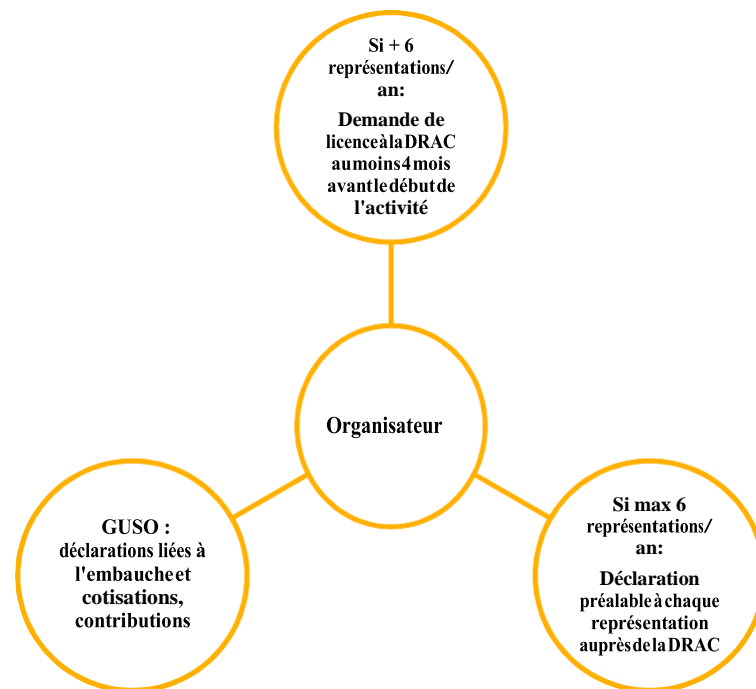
Si + 6 représentations/ an:

Demande de licence à la DRAC au moins 4 mois avant le début de l'activité

Organisateur

GUSO : déclarations liées à l'embauche et cotisations, contributions

Si max 6 représentations/ an:

Déclaration préalable à chaque représentation auprès de la DRAC